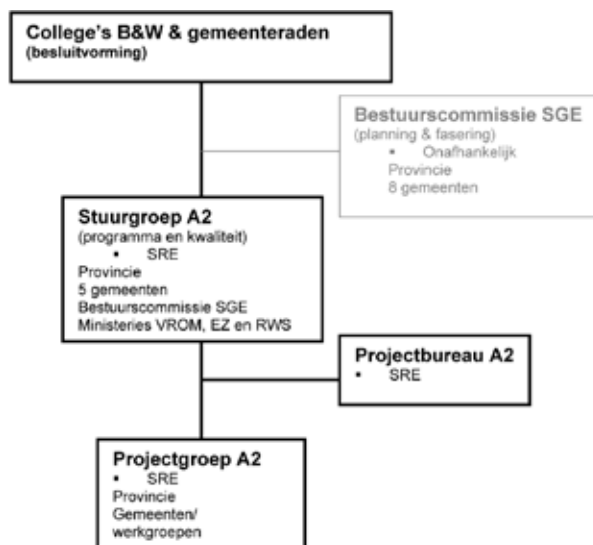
College's B&W & gemeenteraden
(besluitvorming)

Bestuurscommissie SGE
(planning & fasering)
• Onafhankelijk
Provincie
8 gemeenten

Stuurgroep A2
(programma en kwaliteit)
• SRE
Provincie
5 gemeenten
Bestuurscommissie SGE
Ministeries VROM, EZ en RWS

Projectbureau A2
• SRE

Projectgroep A2
• SRE
Provincie
Gemeenten/
werkgroepen